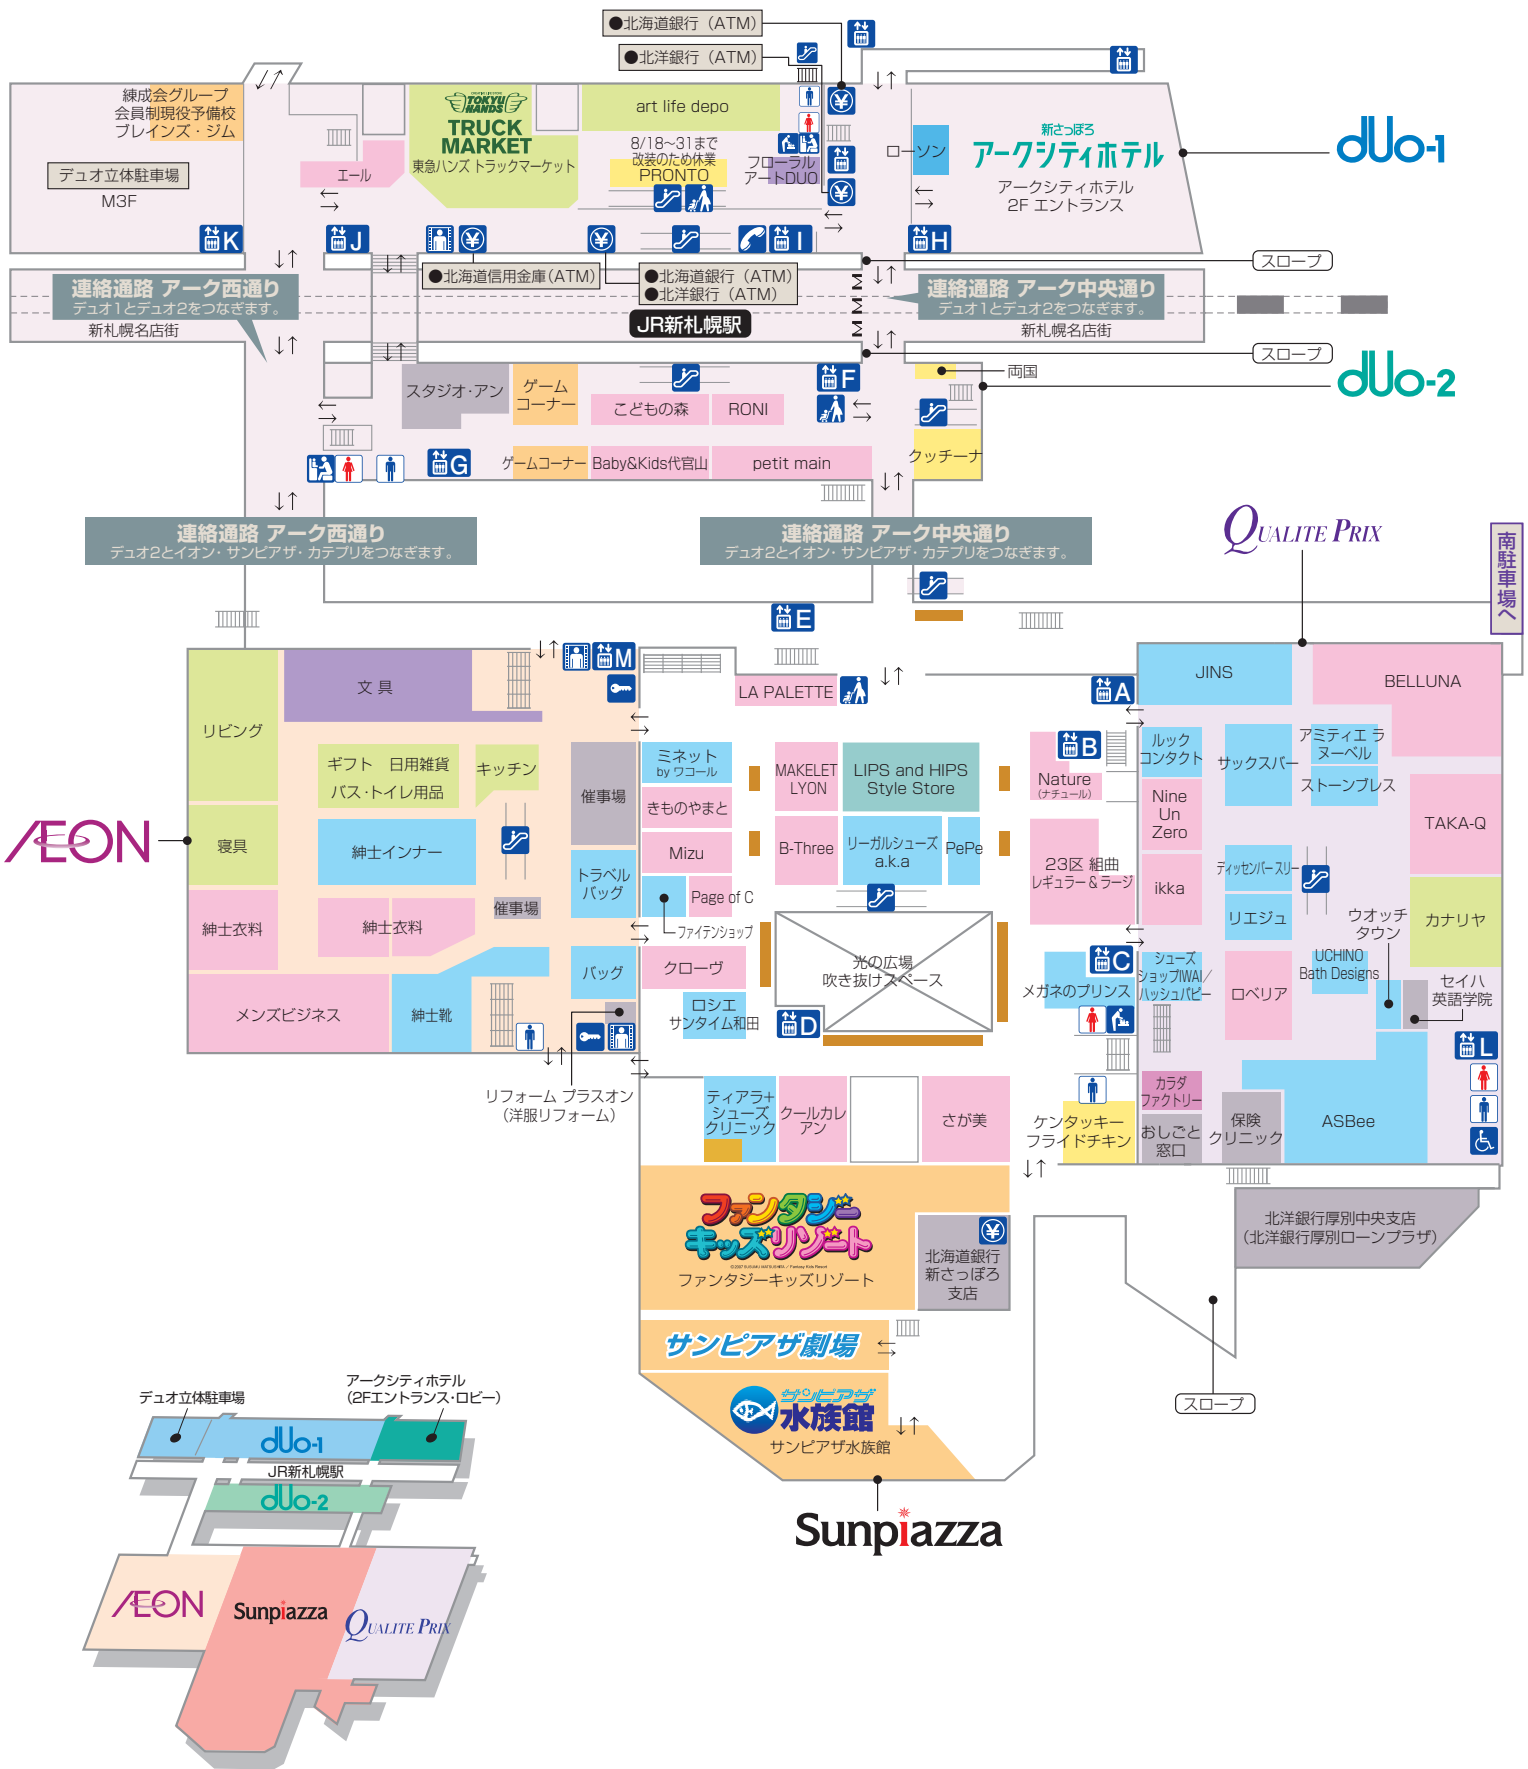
●北海道銀行（ATM）
●北洋銀行（ATM）
練成会グループ
会員制現役予備校
ブレインズ・ジム
デュオ立体駐車場
M3F
エール
TOKYU HANDS
TRUCK MARKET
東急ハンズ トラックマーケット
art life depo
8/18~31まで
改装のため休業
PRONTO
フローラル
アートDUO
ローソン
新さっぽろ
アークシティホテル
アークシティホテル
2F エントランス
dUo-1
K
J
I
H
スロープ
●北海道信用金庫（ATM）
●北海道銀行（ATM）
●北洋銀行（ATM）
連絡通路 アーク西通り
デュオ1とデュオ2をつなぎます。
新札幌名店街
JR新札幌駅
連絡通路 アーク中央通り
デュオ1とデュオ2をつなぎます。
新札幌名店街
スロープ
両国
dUo-2
スタジオ・アン
ゲームコーナー
こどもの森
RONI
F
クッチーナ
G
ゲームコーナー
Baby&Kids代官山
petit main
連絡通路 アーク西通り
デュオ2とイオン・サンピアザ・カテプリをつなぎます。
連絡通路 アーク中央通り
デュオ2とイオン・サンピアザ・カテプリをつなぎます。
QUALITE PRIX
南駐車場へ
E
M
文具
LA PALETTE
A
JINS
BELLUNA
リビング
ギフト 日用雑貨
バス・トイレ用品
キッチン
催事場
ミネット by ワコール
MAKELET LYON
LIPS and HIPS Style Store
B
Nature (ナチュール)
ルック コンタクト
サックスバー
アミティエ ラ ヌーベル
ストーンブレス
AEON
寝具
紳士インナー
きものやまと
Mizu
B-Three
リーガルシューズ a.k.a
PePe
Nine Un Zero
23区 組曲 レギュラー＆ラージ
ikka
ティッセンバースリー
TAKA-Q
紳士衣料
紳士衣料
催事場
トラベル バッグ
Page of C
ファイテンショップ
リエジュ
ウオッチ タウン
カナリヤ
光の広場
吹き抜けスペース
C
メガネのプリンス
シューズショップIWAI／ハッシュパピー
ロベリア
UCHINO Bath Designs
セイハ 英語学院
メンズビジネス
紳士靴
バッグ
クローヴ
ロシエ サンタイム和田
D
L
リフォーム プラスオン
（洋服リフォーム）
ティアラ+ シューズ クリニック
クールカレ アン
さが美
ケンタッキー フライドチキン
カラダ ファクトリー
おしごと 窓口
保険 クリニック
ASBee
ファンタジーキッズリゾート
ファンタジーキッズリゾート
北海道銀行 新さっぽろ 支店
北洋銀行厚別中央支店
（北洋銀行厚別ローンプラザ）
サンピアザ劇場
サンピアザ水族館
サンピアザ水族館
スロープ
Sunpiazza
デュオ立体駐車場
アークシティホテル
（2Fエントランス・ロビー）
dUo-1
JR新札幌駅
dUo-2
AEON
Sunpiazza
QUALITE PRIX